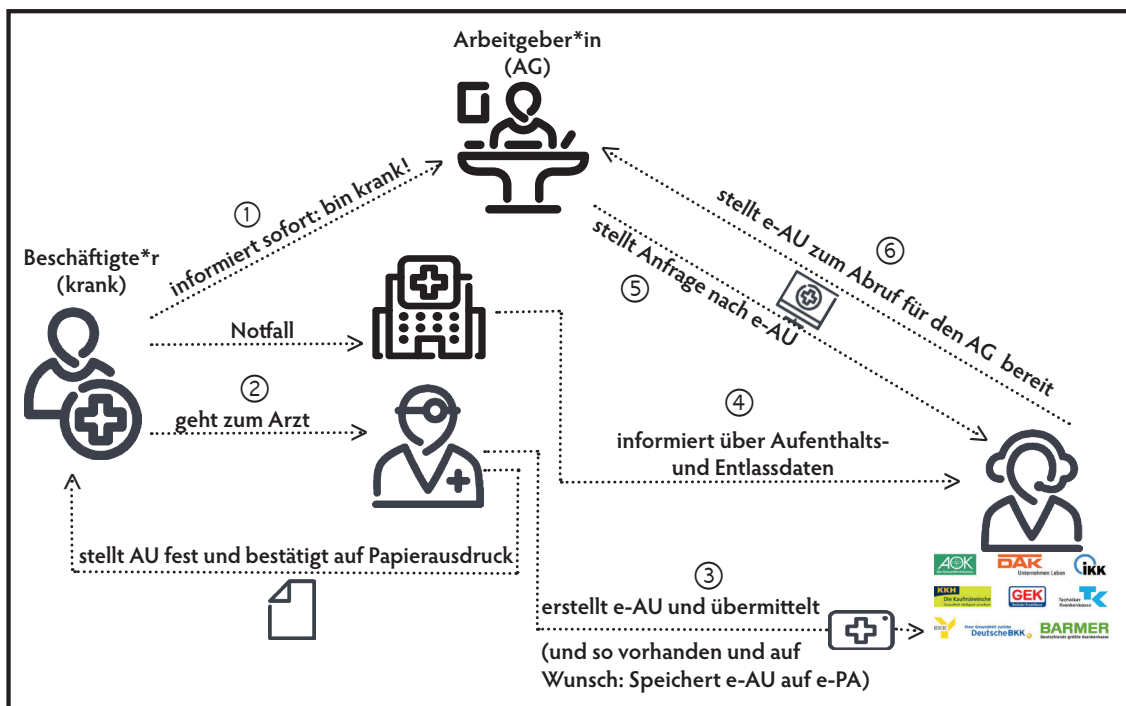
Arbeitgeber*in
(AG)

Beschäftigte*r
(krank)

① informiert sofort: bin krank!

Notfall

② geht zum Arzt

stellt AU fest und bestätigt auf Papierausdruck

⑤ stellt Anfrage nach e-AU

⑥ stellt e-AU zum Abruf für den AG bereit

④ informiert über Aufenthalts- und Entlassdaten

③ erstellt e-AU und übermittelt
(und so vorhanden und auf Wunsch: Speichert e-AU auf e-PA)

AOK Die Gesundheitskasse
DAK Unternehmen Leben
IKK
KKH Die Kaufmännische
GEK
TK Techniker Krankenkasse
BKK
Deutsche BKK
BARMER